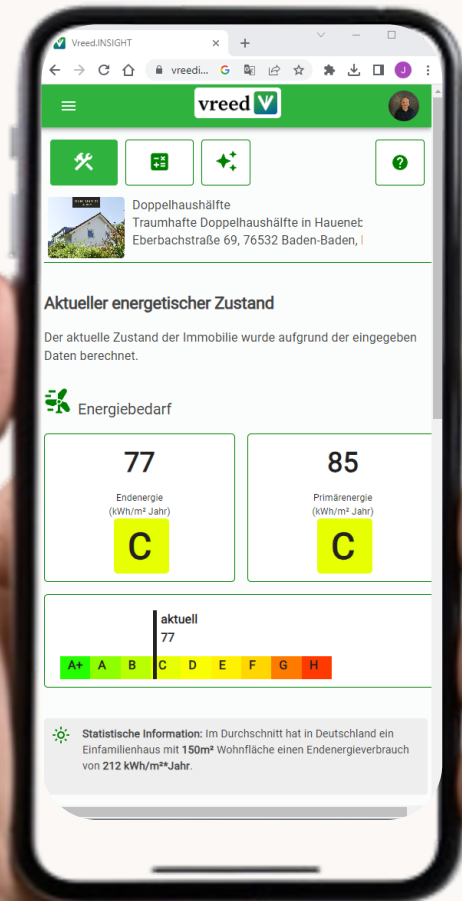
Vreed.INSIGHT

vreedi...

vreed

Doppelhaushälfte
Traumhafte Doppelhaushälfte in Haueneb
Eberbachstraße 69, 76532 Baden-Baden,

Aktueller energetischer Zustand

Der aktuelle Zustand der Immobilie wurde aufgrund der eingegeben Daten berechnet.

Energiebedarf

77
Endenergie
(kWh/m² Jahr)
C

85
Primärenergie
(kWh/m² Jahr)
C

aktuell
77

| A+ | A | B | C | D | E | F | G | H |
|---|---|---|---|---|---|---|---|---|

**Statistische Information:** Im Durchschnitt hat in Deutschland ein Einfamilienhaus mit **150m²** Wohnfläche einen Endenergieverbrauch von **212 kWh/m²*Jahr**.